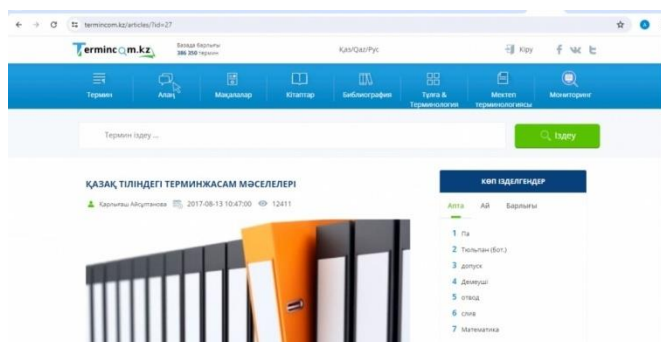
termincom.kz/articles/?id=27

Termincom.kz

Базада барлығы 386 250 термин

Қаз/Qaz/Рус

Кіру

Термин

Алаң

Мақалалар

Кітаптар

Библиография

Тұлға & Терминология

Мектеп терминологиясы

Мониторинг

Термин іздеу ...

Іздеу

ҚАЗАҚ ТІЛІНДЕГІ ТЕРМИНЖАСАМ МӘСЕЛЕЛЕРІ

Қарлығаш Айсұлтанова 2017-08-13 10:47:00 12411

КӨП ІЗДЕЛГЕНДЕР

Апта Ай Барлығы

1 Па

2 Тюльпан (Бот.)

3 допуск

4 Демеуші

5 отвод

6 слив

7 Математика